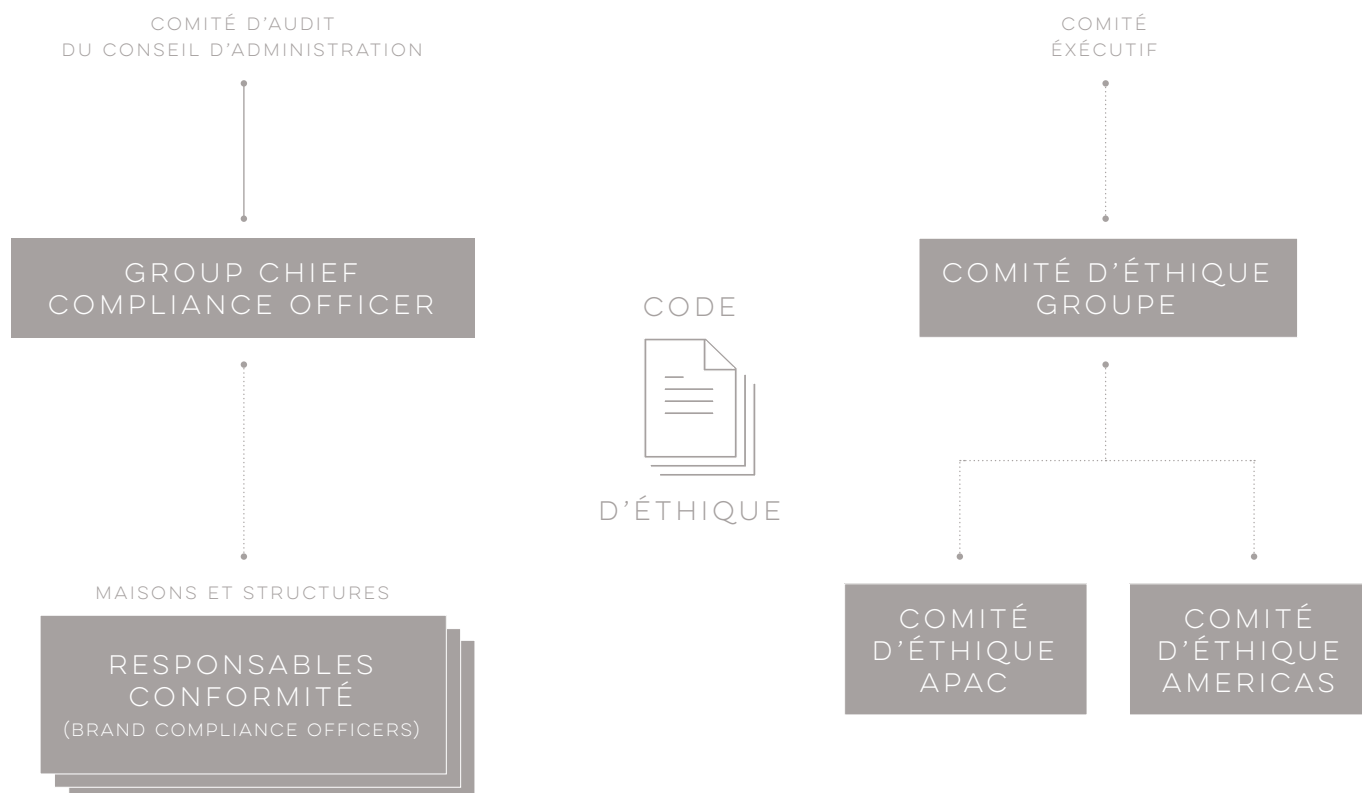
COMITÉ D'AUDIT
DU CONSEIL D'ADMINISTRATION

GROUP CHIEF
COMPLIANCE OFFICER

MAISONS ET STRUCTURES

RESPONSABLES
CONFORMITÉ
(BRAND COMPLIANCE OFFICERS)

CODE

D'ÉTHIQUE

COMITÉ
ÉXÉCUTIF

COMITÉ D'ÉTHIQUE
GROUPE

COMITÉ
D'ÉTHIQUE
APAC

COMITÉ
D'ÉTHIQUE
AMERICAS